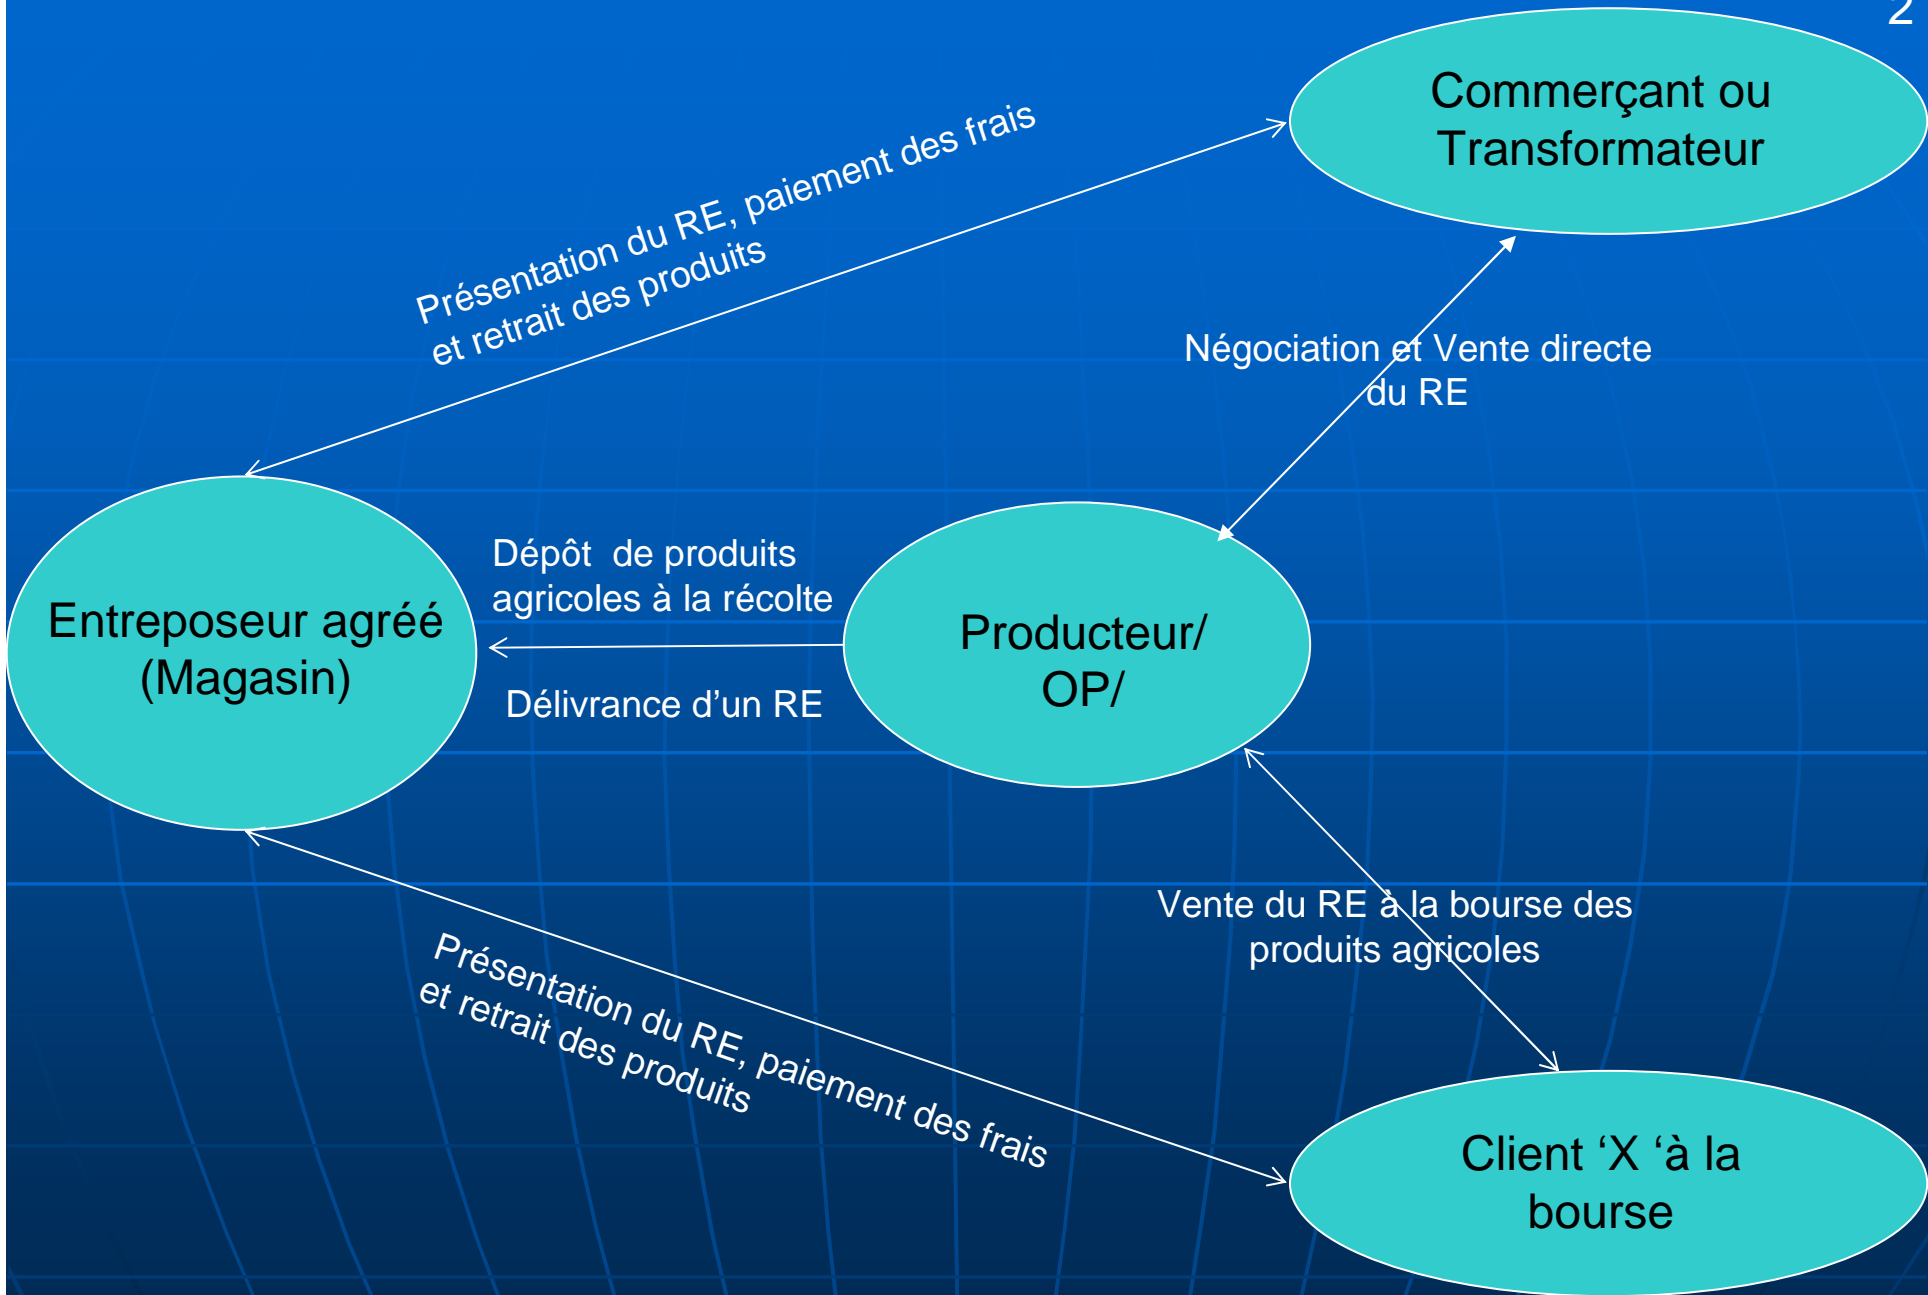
2

Commerçant ou Transformateur

Présentation du RE, paiement des frais et retrait des produits

Négociation et Vente directe du RE

Entreposeur agréé (Magasin)

Dépôt de produits agricoles à la récolte

Délivrance d'un RE

Producteur/ OP/

Vente du RE à la bourse des produits agricoles

Présentation du RE, paiement des frais et retrait des produits

Client 'X 'à la bourse